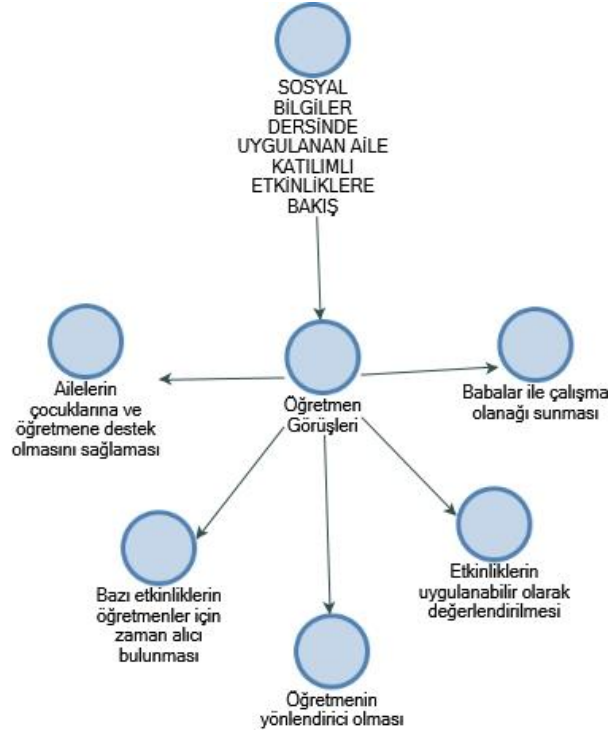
SOSYAL BİLGİLER DERSİNDE UYGULANAN AİLE KATILIMLI ETKİNLİKLERE BAKIŞ

Ailelerin çocuklarına ve öğretmene destek olmasını sağlaması

Öğretmen Görüşleri

Babalar ile çalışma olanağı sunması

Bazı etkinliklerin öğretmenler için zaman alıcı bulunması

Etkinliklerin uygulanabilir olarak değerlendirilmesi

Öğretmenin yönlendirici olması